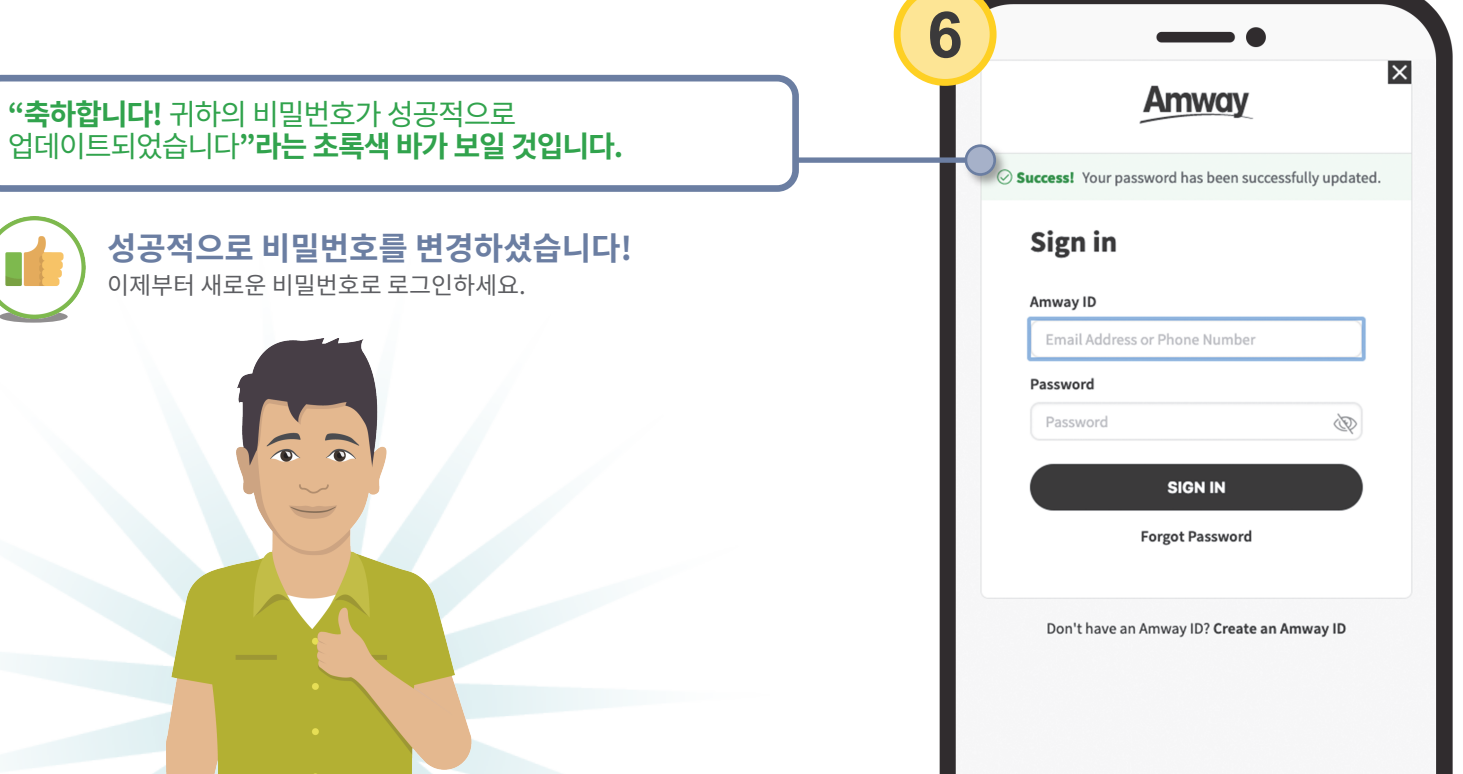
6

"축하합니다! 귀하의 비밀번호가 성공적으로 업데이트되었습니다"라는 초록색 바가 보일 것입니다.

성공적으로 비밀번호를 변경하셨습니다!
이제부터 새로운 비밀번호로 로그인하세요.

Amway

Success! Your password has been successfully updated.

Sign in

Amway ID

Email Address or Phone Number

Password

Password

SIGN IN

Forgot Password

Don't have an Amway ID? Create an Amway ID